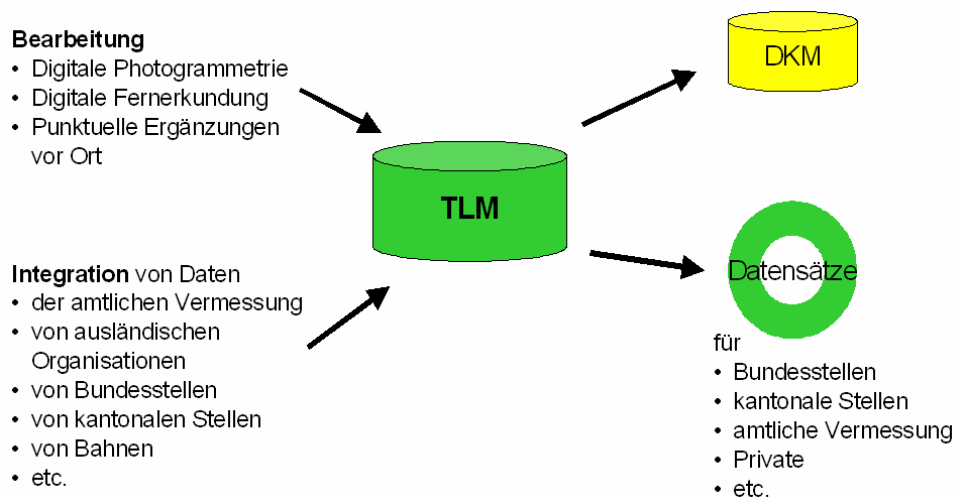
**Bearbeitung**
• Digitale Photogrammetrie
• Digitale Fernerkundung
• Punktuelle Ergänzungen vor Ort

DKM

TLM

Datensätze

**Integration** von Daten
• der amtlichen Vermessung
• von ausländischen Organisationen
• von Bundesstellen
• von kantonalen Stellen
• von Bahnen
• etc.

für
• Bundesstellen
• kantonale Stellen
• amtliche Vermessung
• Private
• etc.